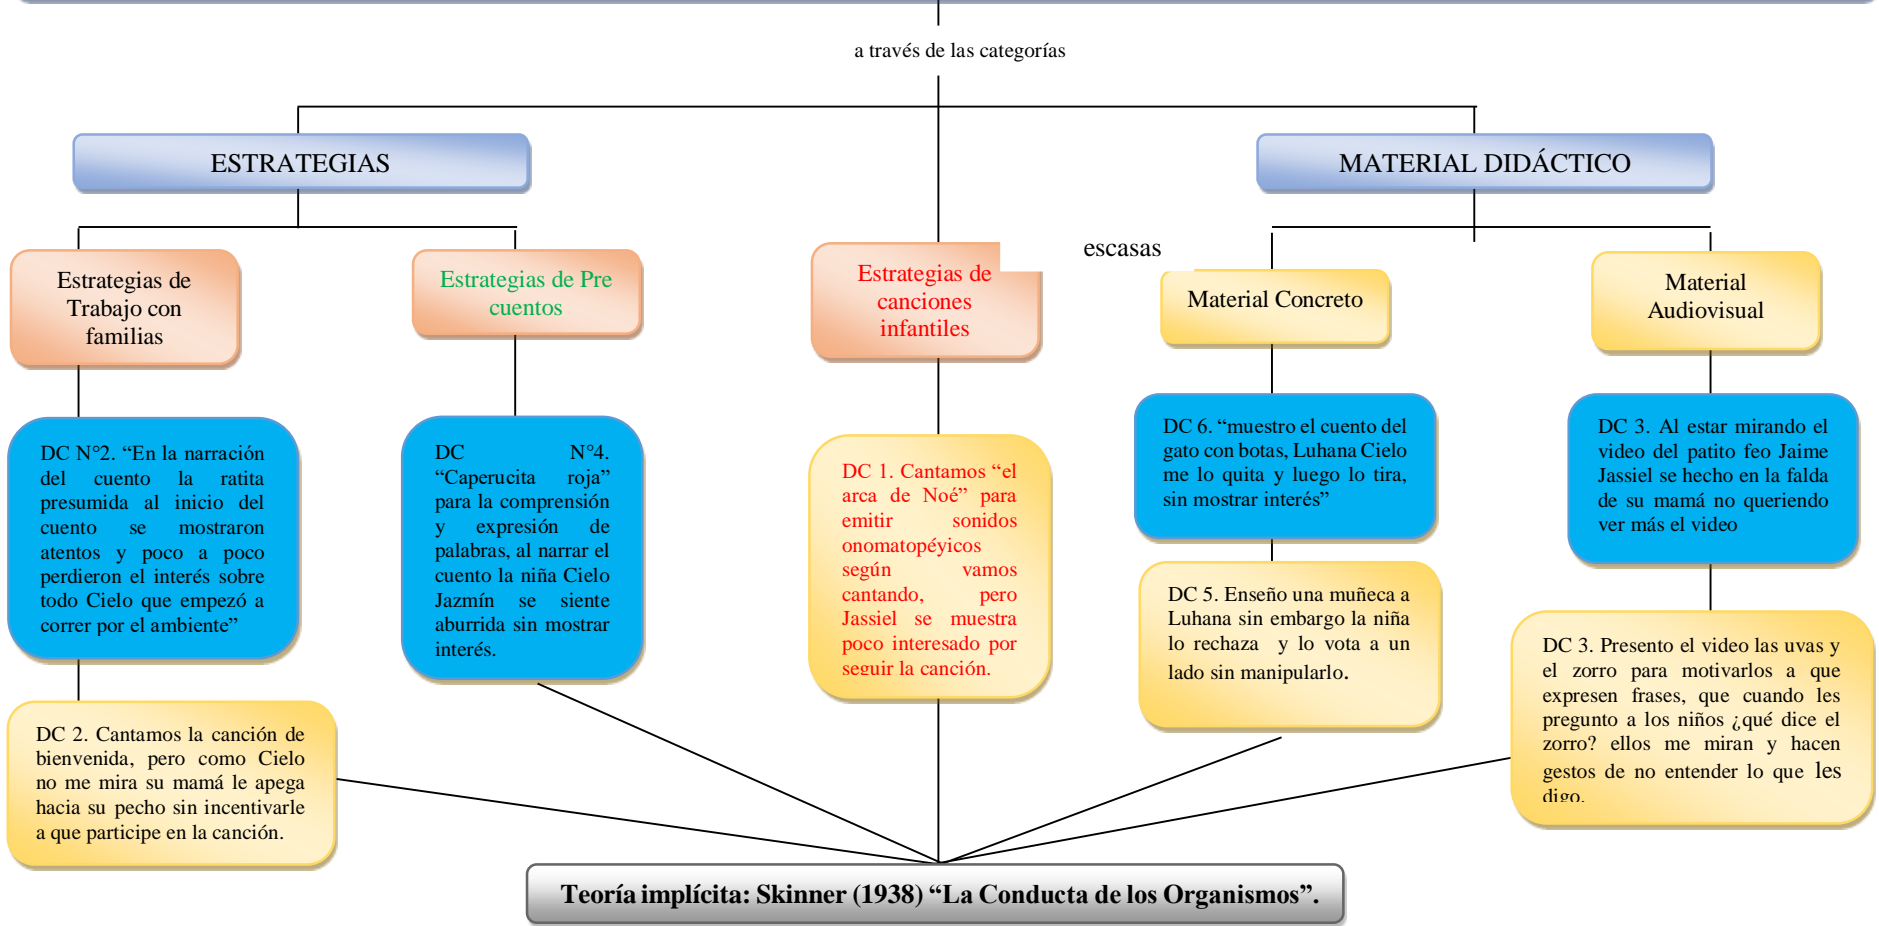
a través de las categorías

ESTRATEGIAS

MATERIAL DIDÁCTICO

escasas

Estrategias de Trabajo con familias

Estrategias de Pre cuentos

Estrategias de canciones infantiles

Material Concreto

Material Audiovisual

DC N°2. “En la narración del cuento la ratita presumida al inicio del cuento se mostraron atentos y poco a poco perdieron el interés sobre todo Cielo que empezó a correr por el ambiente”

DC N°4. “Caperucita roja” para la comprensión y expresión de palabras, al narrar el cuento la niña Cielo Jazmín se siente aburrida sin mostrar interés.

DC 1. Cantamos “el arca de Noé” para emitir sonidos onomatopéyicos según vamos cantando, pero Jassiel se muestra poco interesado por seguir la canción.

DC 6. “muestro el cuento del gato con botas, Luhana Cielo me lo quita y luego lo tira, sin mostrar interés”

DC 3. Al estar mirando el video del patito feo Jaime Jassiel se hecho en la falda de su mamá no queriendo ver más el video

DC 5. Enseño una muñeca a Luhana sin embargo la niña lo rechaza y lo vota a un lado sin manipularlo.

DC 3. Presento el video las uvas y el zorro para motivarlos a que expresen frases, que cuando les pregunto a los niños ¿qué dice el zorro? ellos me miran y hacen gestos de no entender lo que les digo.

DC 2. Cantamos la canción de bienvenida, pero como Cielo no me mira su mamá le apega hacia su pecho sin incentivarle a que participe en la canción.

Teoría implícita: Skinner (1938) “La Conducta de los Organismos”.